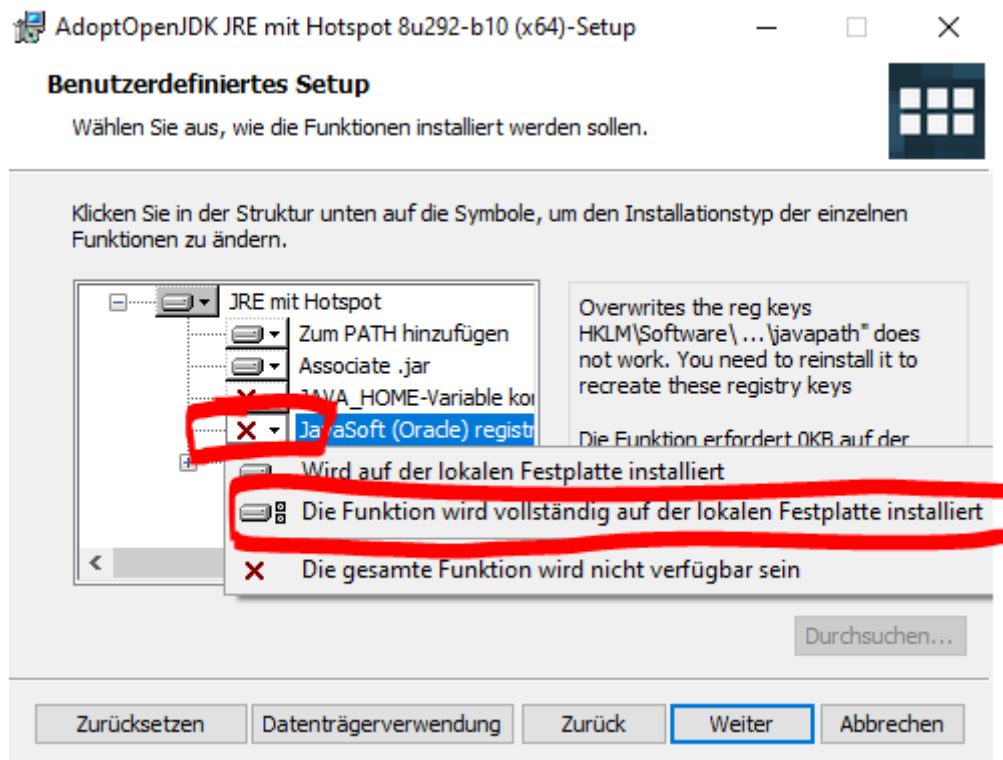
AdoptOpenJDK JRE mit Hotspot 8u292-b10 (x64)-Setup

Benutzerdefiniertes Setup

Wählen Sie aus, wie die Funktionen installiert werden sollen.

Klicken Sie in der Struktur unten auf die Symbole, um den Installationstyp der einzelnen Funktionen zu ändern.

JRE mit Hotspot
Zum PATH hinzufügen
Associate .jar
JAVA_HOME-Variable kor
JavaSoft (Oracle) registr

Overwrites the reg keys HKLM\Software\ ... \javapath" does not work. You need to reinstall it to recreate these registry keys

Die Funktion erfordert 0KB auf der

Wird auf der lokalen Festplatte installiert
Die Funktion wird vollständig auf der lokalen Festplatte installiert
Die gesamte Funktion wird nicht verfügbar sein

Durchsuchen...

Zurücksetzen
Datenträgerverwendung
Zurück
Weiter
Abbrechen